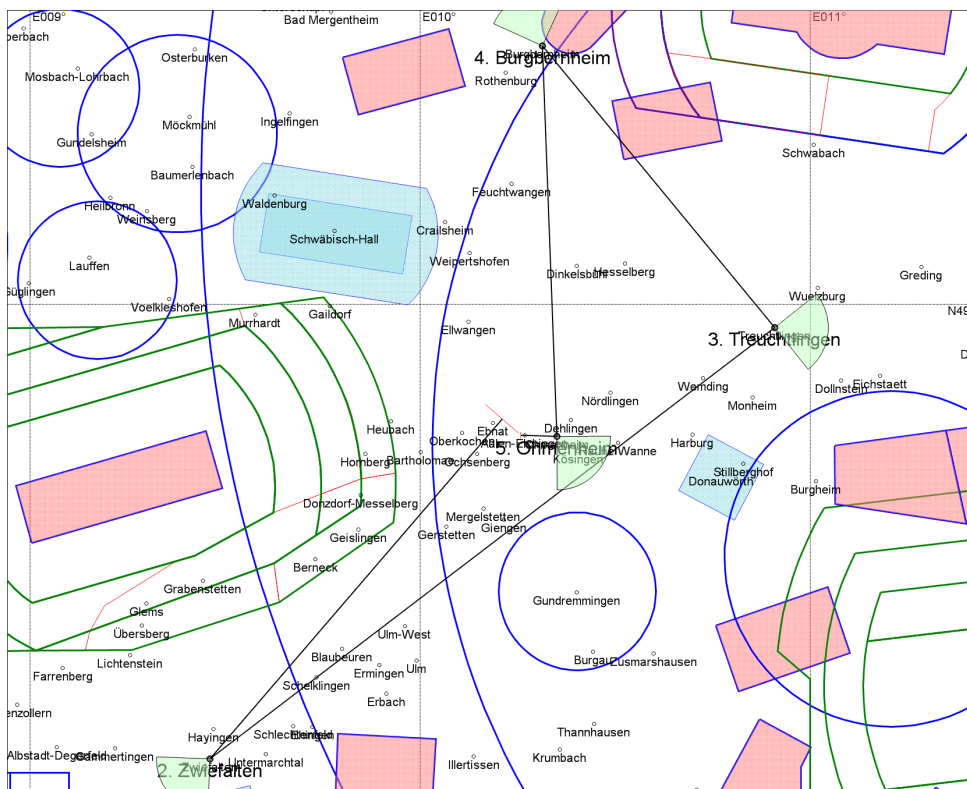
E009°
Bad Mergentheim
E010°
E011°
erbach
Osterburken
4. Burgbernheim
Mosbach-Lohrbach
Rothenburg
Ingelfingen
Möckmühl
Gundelsheim
Schwabach
Baumerlenbach
Feuchtwangen
Heilbronn
Waldenburg
Weinsberg
Crailsheim
Schwäbisch-Hall
Weipertshofen
Lauffen
Dinkelsbühl
Messelberg
Greding
Güglingen
Wuelzburg
Voelkleshofen
N49
Gaildorf
Murrhardt
3. Treuchtlingen
Ellwangen
Eichstaett
Wemding
Dollnstein
Nördlingen
Monheim
Heubach
Dehlingen
Ebnat
Oberkochen
Aalen-Elchingen
5. Ohmenheim
Harburg
Wanne
Hornberg
Bartholomae
Ochsenberg
Kösingen
Stillberghof
Donauwörth
Burgheim
Donzdorf-Messelberg
Mergelstetten
Giengen
Gerstetten
Geislingen
Berneck
Grabenstetten
Gundremmingen
Glems
Übersberg
Ulm-West
Lichtenstein
Burgau
Zusmarshausen
Blaubeuren
Ulm
Farrenberg
Ermingen
Schelklingen
Erbach
enzollern
Thannhausen
Hayingen
Schlechtenfeld
Ehingen
Albstadt-Degerfeld
Gammertingen
Untermarchtal
Illertissen
Krumbach
2. Zwiefalten